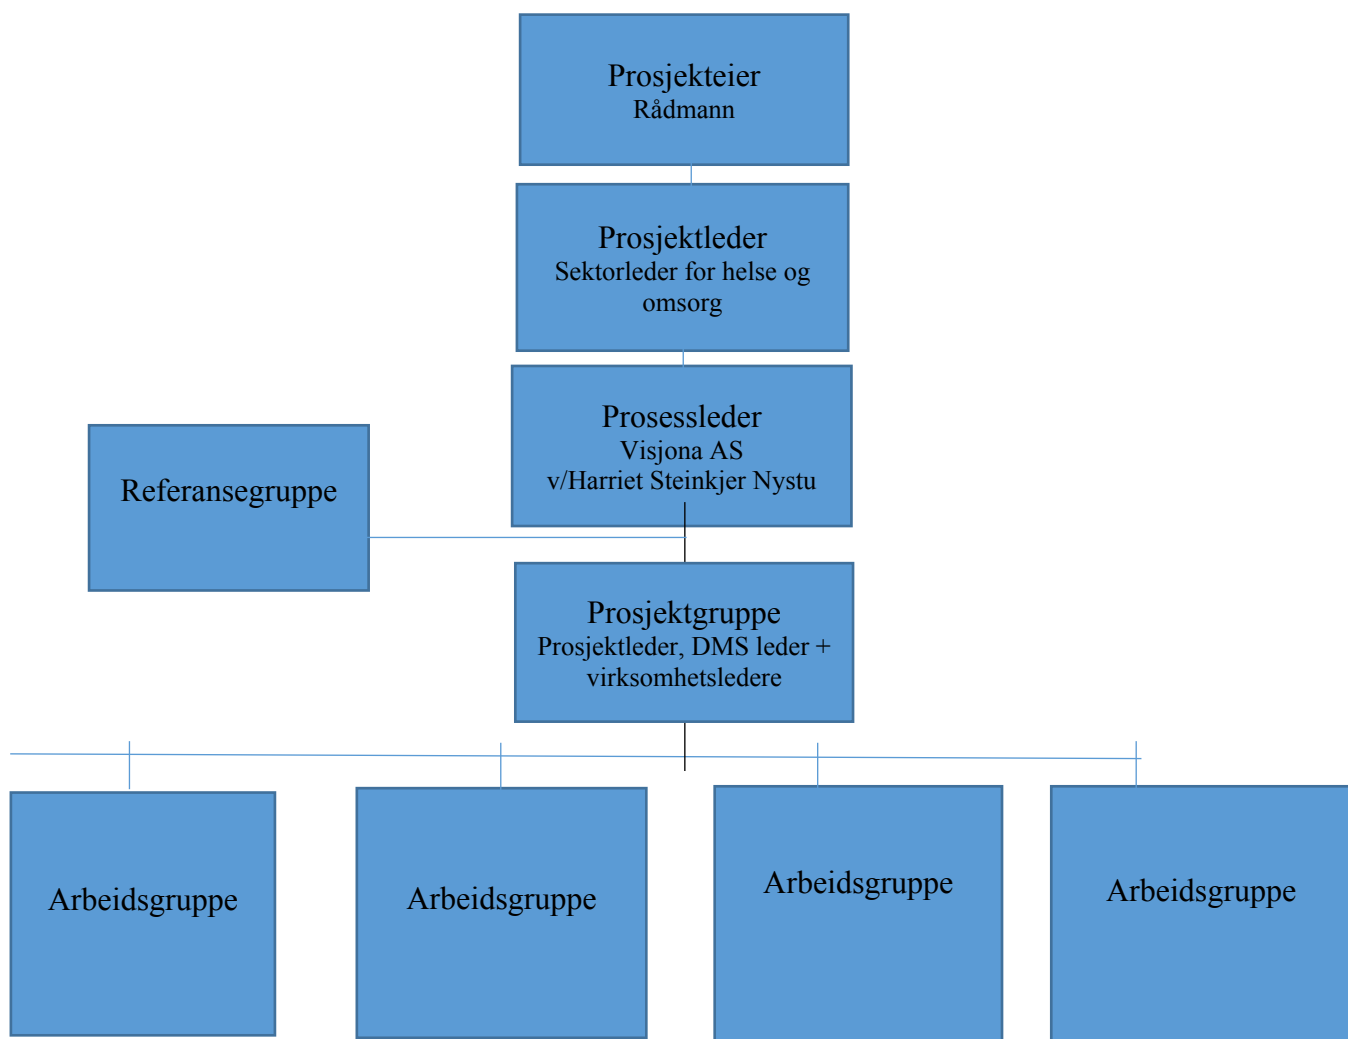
Prosjekteier
Rådmann

Prosjektleder
Sektorleder for helse og omsorg

Prosessleder
Visjona AS
v/Harriet Steinkjer Nystu

Referansegruppe

Prosjektgruppe
Prosjektleder, DMS leder + virksomhetsledere

Arbeidsgruppe

Arbeidsgruppe

Arbeidsgruppe

Arbeidsgruppe